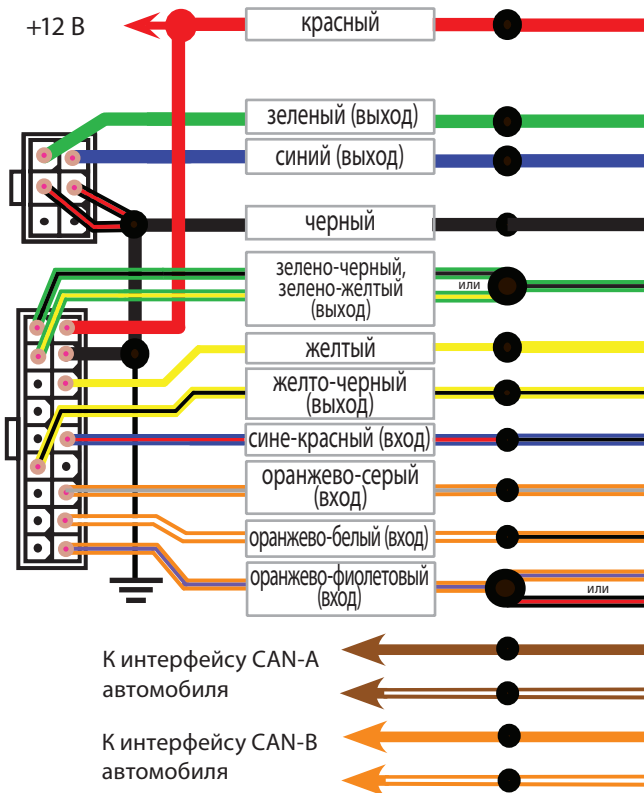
+12 В

красный

зеленый (выход)

синий (выход)

черный

зелено-черный, зелено-желтый (выход)

или

желтый

желто-черный (выход)

сине-красный (вход)

оранжево-серый (вход)

оранжево-белый (вход)

оранжево-фиолетовый (вход)

или

К интерфейсу CAN-A автомобиля

К интерфейсу CAN-B автомобиля